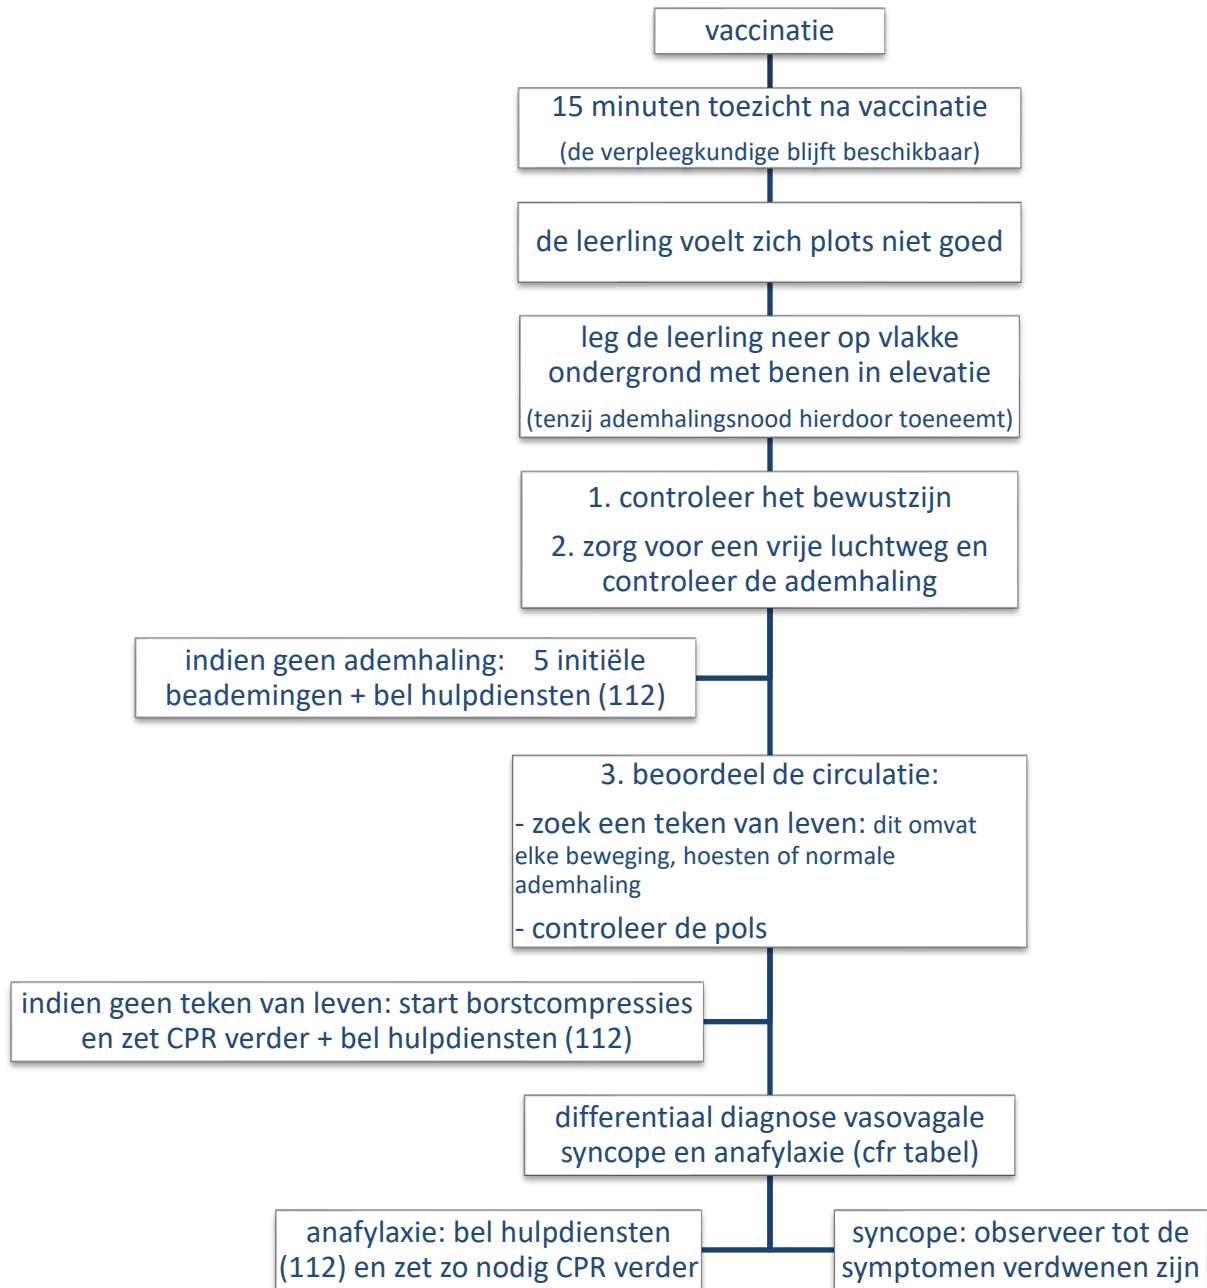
vaccinatie

15 minuten toezicht na vaccinatie
(de verpleegkundige blijft beschikbaar)

de leerling voelt zich plots niet goed

leg de leerling neer op vlakke ondergrond met benen in elevatie
(tenzij ademhalingsnood hierdoor toeneemt)

1. controleer het bewustzijn
2. zorg voor een vrije luchtweg en controleer de ademhaling

indien geen ademhaling: 5 initiële beademingen + bel hulpdiensten (112)

3. beoordeel de circulatie:
- zoek een teken van leven: dit omvat elke beweging, hoesten of normale ademhaling
- controleer de pols

indien geen teken van leven: start borstcompressies en zet CPR verder + bel hulpdiensten (112)

differentiaal diagnose vasovagale syncope en anafylaxie (cfr tabel)

anafylaxie: bel hulpdiensten (112) en zet zo nodig CPR verder

syncope: observeer tot de symptomen verdwenen zijn